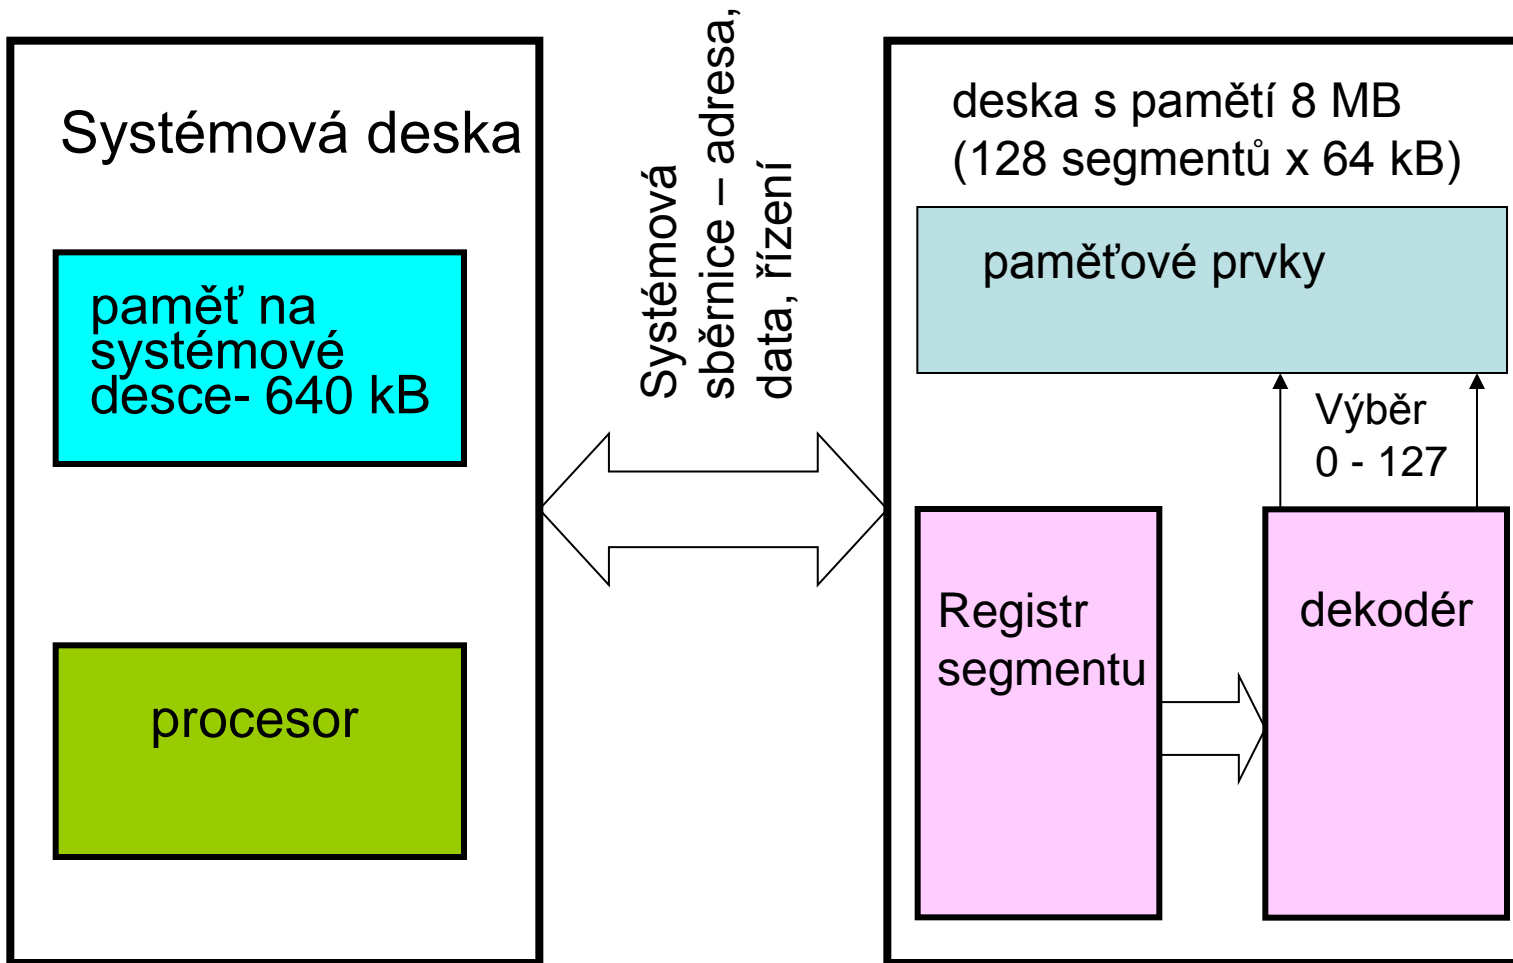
Systémová deska

paměť na systémové desce- 640 kB

procesor

Systémová sběrnice – adresa, data, řízení

deska s pamětí 8 MB (128 segmentů x 64 kB)

paměťové prvky

Výběr 0 - 127

Registr segmentu

dekodér